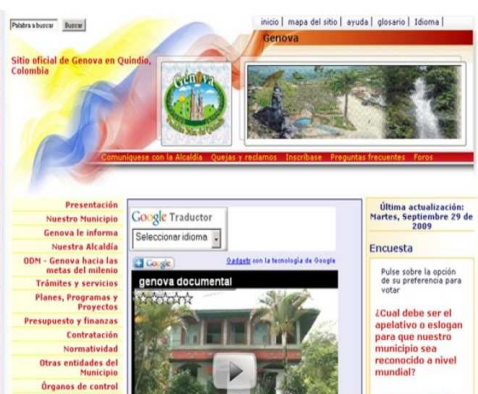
Palabra a buscar Buscar

inicio | mapa del sitio | ayuda | glosario | Idioma |

Genova

Sitio oficial de Genova en Quindio, Colombia

Genova

Comuniquese con la Alcaldía Quejas y reclamos Inscribase Preguntas frecuentes Foros

Presentación
Nuestro Municipio
Genova le informa
Nuestra Alcaldía
ODM - Genova hacia las metas del milenio
Trámites y servicios
Planes, Programas y Proyectos
Presupuesto y finanzas
Contratación
Normatividad
Otras entidades del Municipio
Órganos de control

Google Traductor
Seleccionar idioma

Google
Gadgets con la tecnología de Google

genova documental

Última actualización: Martes, Septiembre 29 de 2009

Encuesta

Pulse sobre la opción de su preferencia para votar

¿Cual debe ser el apelativo o eslogan para que nuestro municipio sea reconocido a nivel mundial?